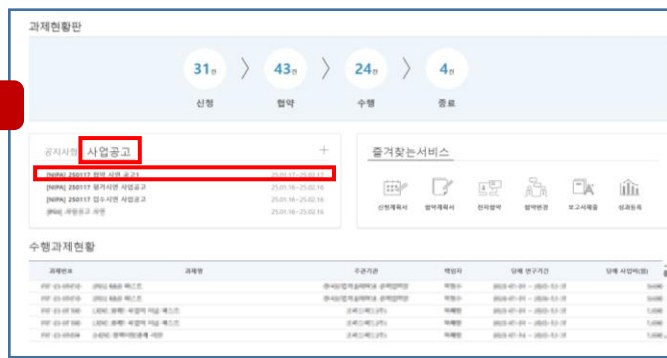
과제현황판

31건
신청

43건
협약

24건
수행

4건
종료

공지사항 사업공고 +

[NIPA] 250117 협약 시연 공고1 25.01.17~25.02.17
[NIPA] 250117 평가시연 사업공고 25.01.16~25.02.16
[NIPA] 250117 접수시연 사업공고 25.01.16~25.02.16
[PIN] 과정공고 처명 25.01.16~25.02.16

즐겨찾는서비스

신청계획서
협약계획서
전자협약
협약변경
보고서제출
성과등록

수행과제현황

| 과제번호 | 과제명 | 주관기관 | 책임자 | 당해 연구기간 | 당해 사업비(원) |
|---|---|---|---|---|---|
| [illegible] | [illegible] | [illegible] | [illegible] | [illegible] | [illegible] |
| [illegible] | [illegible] | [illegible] | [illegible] | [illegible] | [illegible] |
| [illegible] | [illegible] | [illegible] | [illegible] | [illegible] | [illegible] |
| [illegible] | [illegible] | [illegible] | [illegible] | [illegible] | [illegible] |
| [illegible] | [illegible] | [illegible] | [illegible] | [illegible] | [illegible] |
| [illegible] | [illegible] | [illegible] | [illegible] | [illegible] | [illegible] |